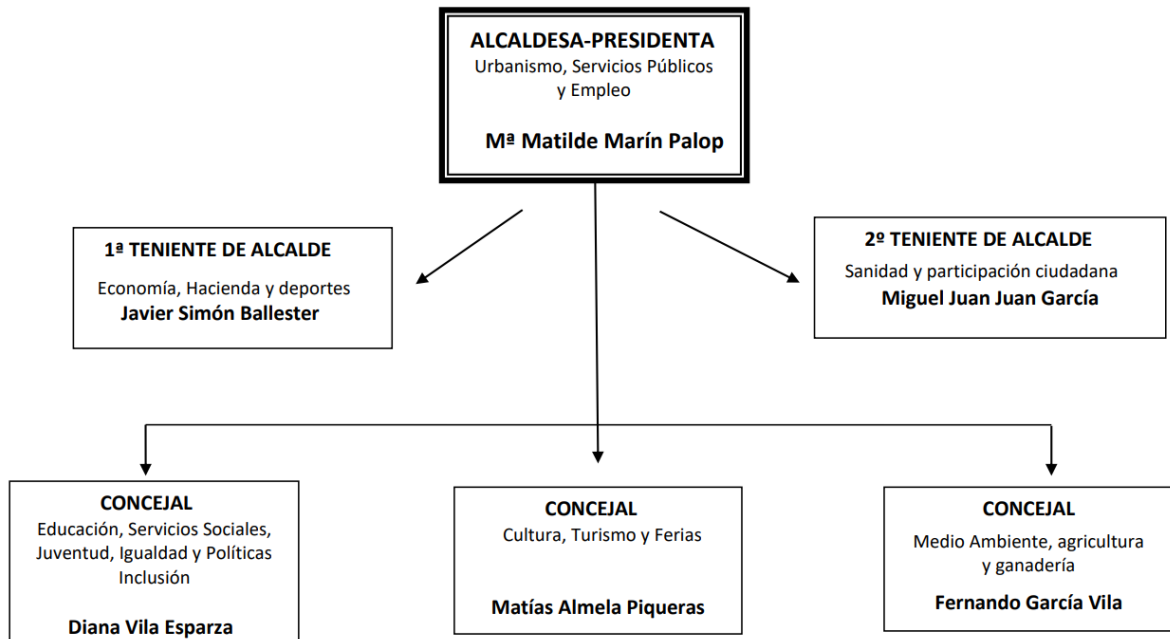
ALCALDESA-PRESIDENTA
Urbanismo, Servicios Públicos y Empleo

Mª Matilde Marín Palop

1ª TENIENTE DE ALCALDE
Economía, Hacienda y deportes
Javier Simón Ballester

2º TENIENTE DE ALCALDE
Sanidad y participación ciudadana
Miguel Juan Juan García

CONCEJAL
Educación, Servicios Sociales, Juventud, Igualdad y Políticas Inclusión

Diana Vila Esparza

CONCEJAL
Cultura, Turismo y Ferias

Matías Almela Piqueras

CONCEJAL
Medio Ambiente, agricultura y ganadería

Fernando García Vila